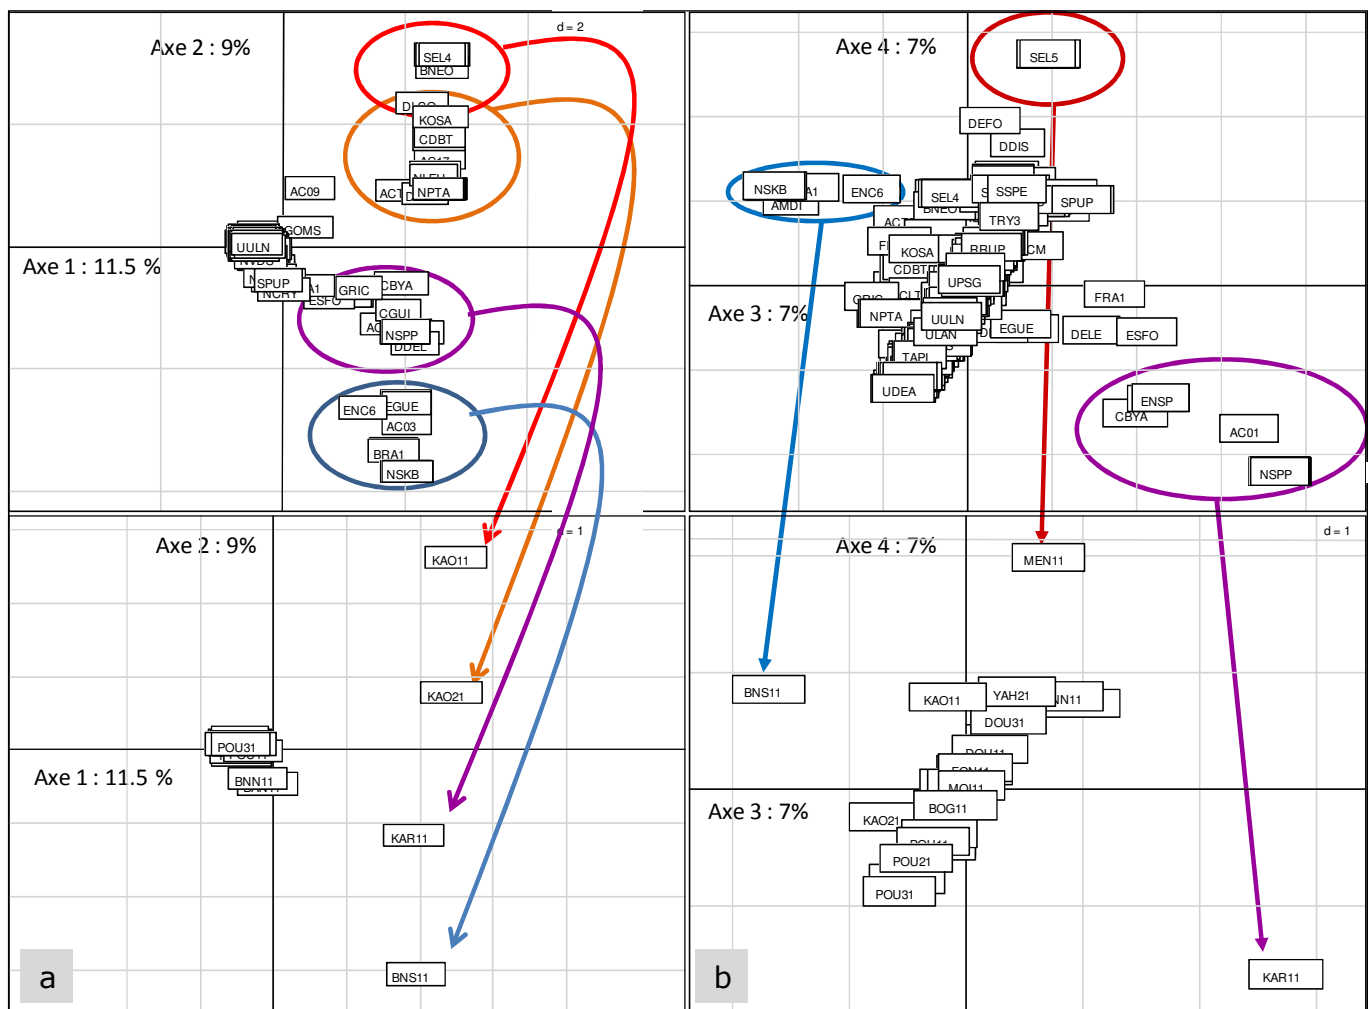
Axe 2 : 9%

d = 2

SEL4
BNEO
KOSA
CDBT
ACT
NPTA
AC09
UULN
GOMS
SPUP
GRIC
CBYA
ESFO
CGUI
NSPP
DDEL
ENC6
EGUE
AC03
BRA1
NSKB

Axe 1 : 11.5 %

Axe 4 : 7%

SEL5
DEFO
DDIS
NSKB
AMDT
ENC6
SEL4
BNEO
SSPE
SPUP
TRY3
ACT
KOSA
RBUP
CM
CDBT
UPSG
FRA1
NPTA
UULN
ULAN
EGUE
DELE
ESFO
TAPI
UDEA
ENSP
CBYA
AC01
NSPP

Axe 3 : 7%

Axe 2 : 9%

d = 1

KAO11
KAO21
POU31
BNN11
KAR11
BNS11

Axe 1 : 11.5 %

a

Axe 4 : 7%

d = 1

MEN11
BNS11
KAO11
YAH21
DOU31
BOG11
KAO21
POU21
POU31
KAR11

Axe 3 : 7%

b